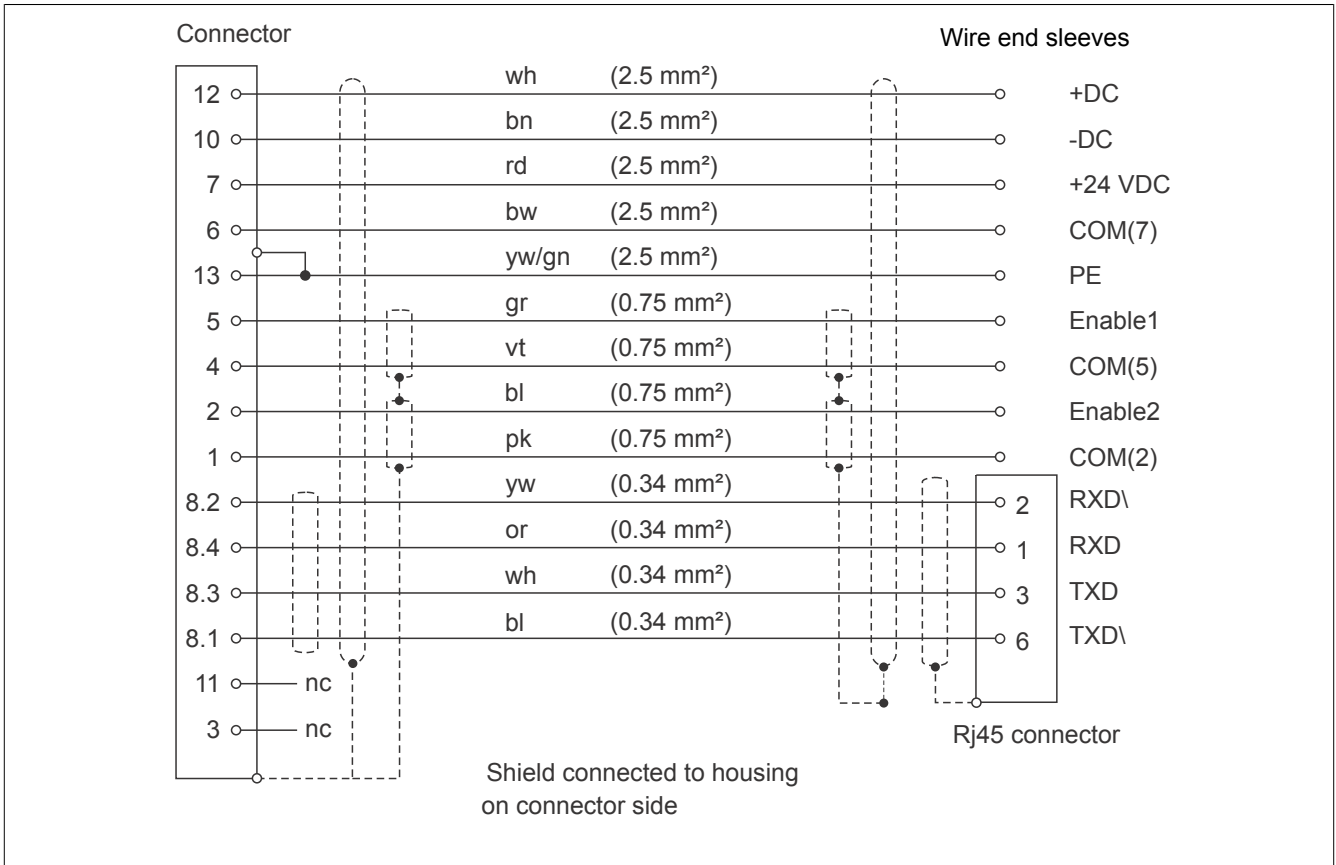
Connector

Wire end sleeves

12 wh (2.5 mm²) +DC

10 bn (2.5 mm²) -DC

7 rd (2.5 mm²) +24 VDC

6 bw (2.5 mm²) COM(7)

13 yw/gn (2.5 mm²) PE

5 gr (0.75 mm²) Enable1

4 vt (0.75 mm²) COM(5)

2 bl (0.75 mm²) Enable2

1 pk (0.75 mm²) COM(2)

8.2 yw (0.34 mm²) 2 RXD\

8.4 or (0.34 mm²) 1 RXD

8.3 wh (0.34 mm²) 3 TXD

8.1 bl (0.34 mm²) 6 TXD\

11 nc

3 nc

Rj45 connector

Shield connected to housing on connector side